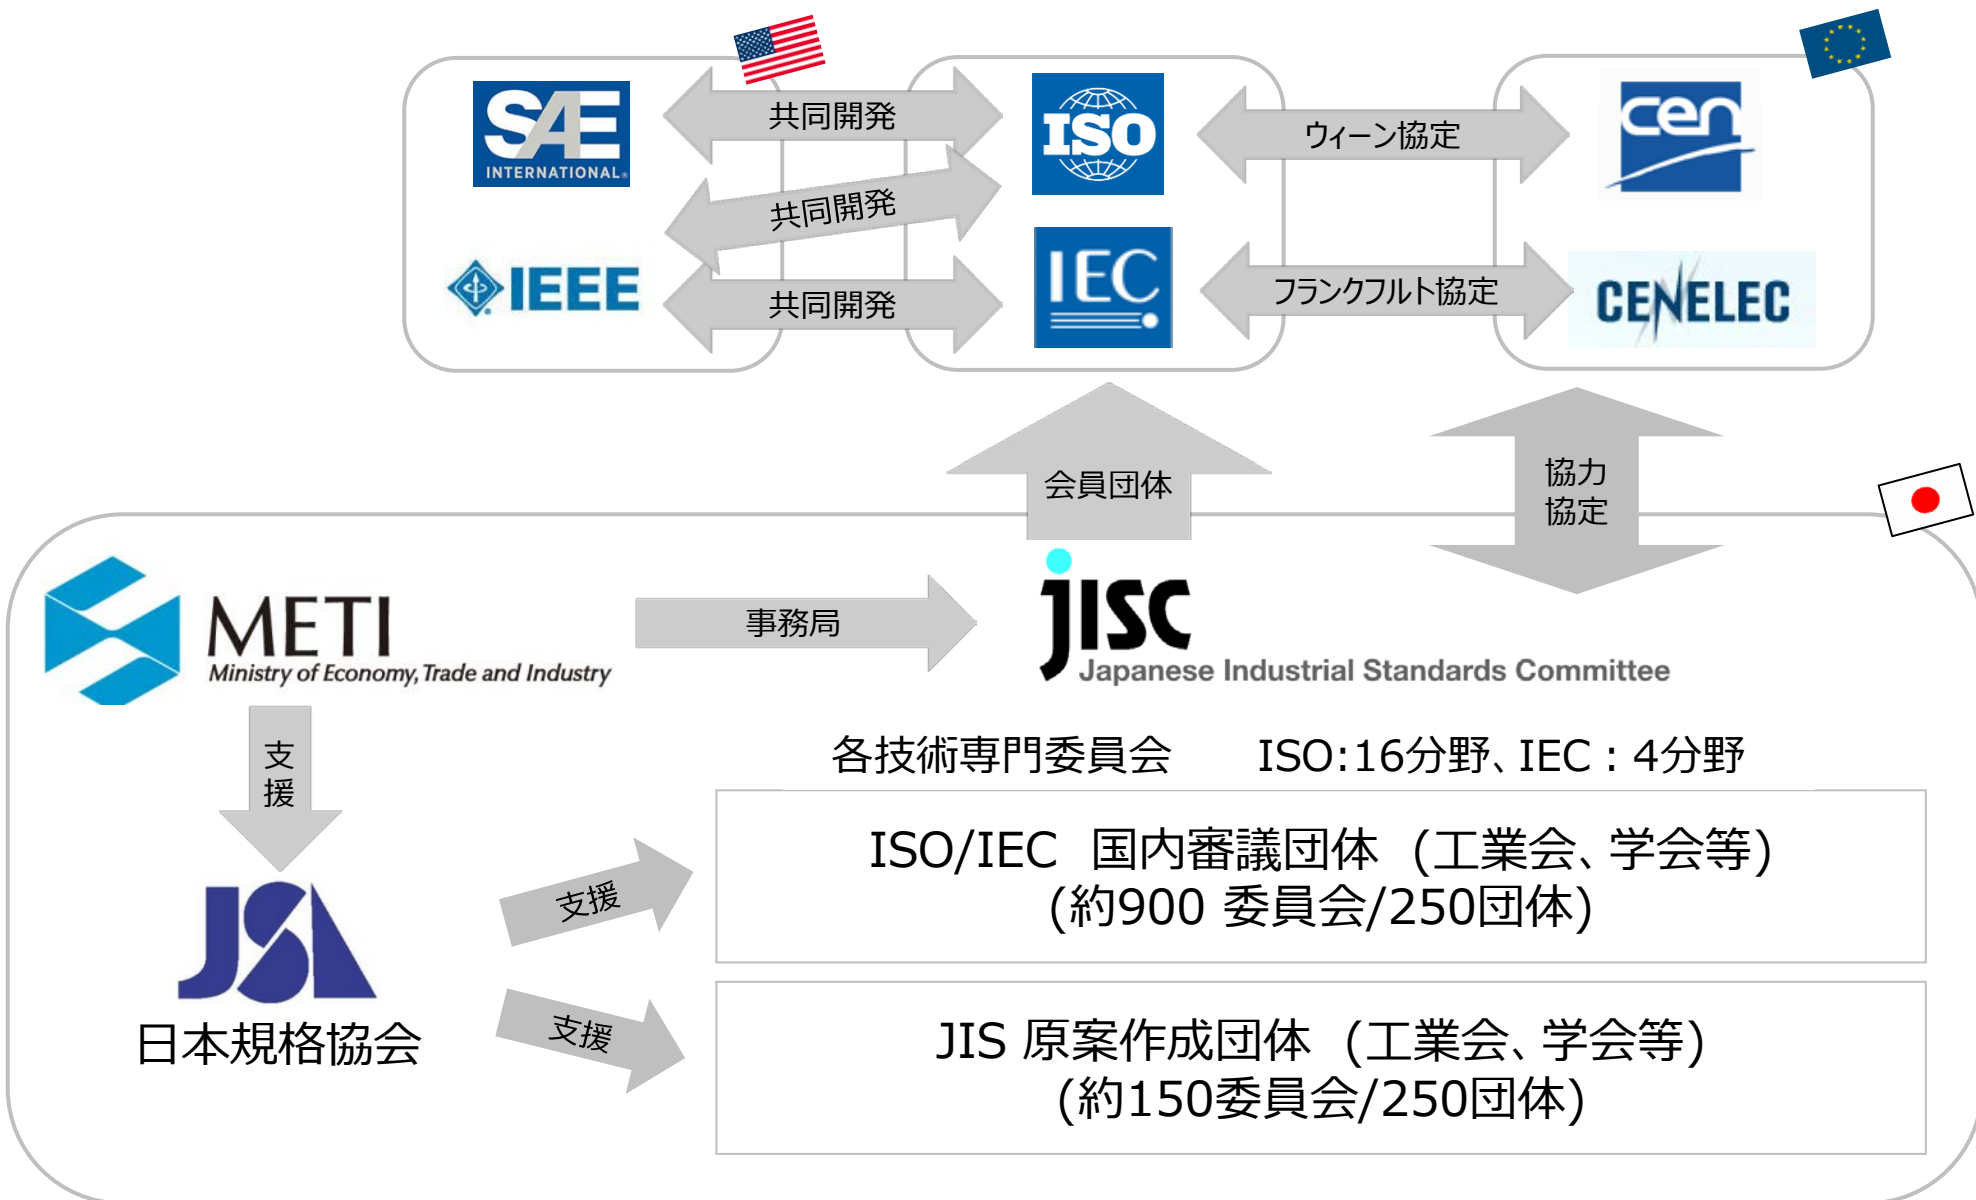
SAE INTERNATIONAL

共同開発

ISO

ウィーン協定

cen

共同開発

IEEE

共同開発

IEC

フランクフルト協定

CENELEC

会員団体

協力
協定

METI
Ministry of Economy, Trade and Industry

事務局

JISC
Japanese Industrial Standards Committee

支
援

各技術専門委員会　ISO:16分野、IEC：4分野

ISO/IEC　国内審議団体（工業会、学会等）
(約900 委員会/250団体)

支援

JSA
日本規格協会

支援

JIS 原案作成団体（工業会、学会等）
(約150委員会/250団体)